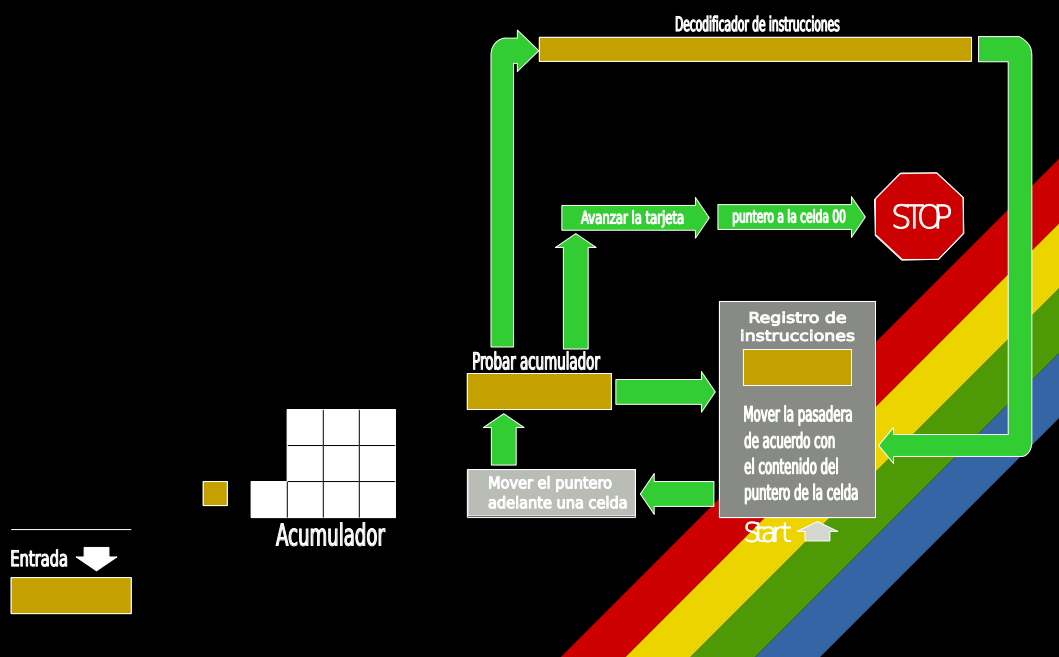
Decodificador de instrucciones

Avanzar la tarjeta

puntero a la celda 00

STOP

Registro de instrucciones

Mover la pasadera de acuerdo con el contenido del puntero de la celda

Probar acumulador

Mover el puntero adelante una celda

Start

Acumulador

Entrada